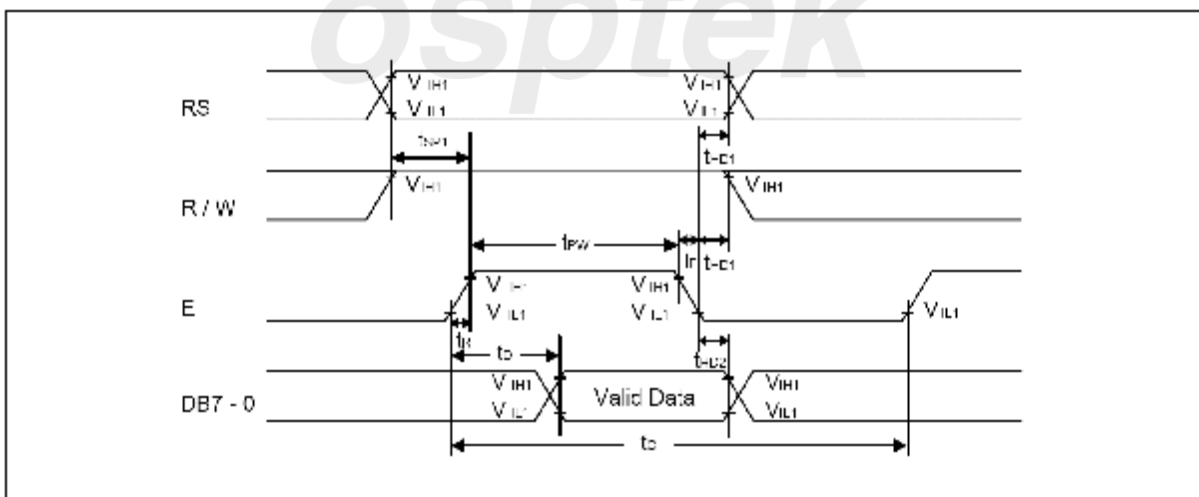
ospt

RS
$V_{IH1}$
$V_{IL1}$
$V_{IH1}$
$V_{IL1}$
$t_{SP1}$
$t_{HD1}$
R / W
$V_{IH1}$
$V_{IH1}$
$t_{PW}$
$t_F$
$t_{HD1}$
E
$V_{IH1}$
$V_{IL1}$
$V_{IH1}$
$V_{IL1}$
$V_{IL1}$
$t_R$
$t_D$
$t_{HD2}$
DB7 - 0
$V_{IH1}$
$V_{IL1}$
Valid Data
$V_{IH1}$
$V_{IL1}$
$t_C$